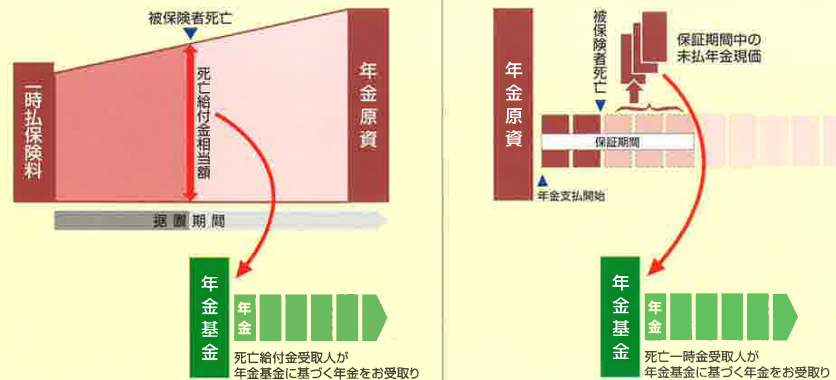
被保険者死亡

一時払保険料

死亡給付金相当額

年金原資

据置期間

年金基金

年金

死亡給付金受取人が
年金基金に基づく年金をお受取り

年金原資

被保険者死亡

保証期間中の
未払年金現価

保証期間

年金支払開始

年金基金

年金

死亡一時金受取人が
年金基金に基づく年金をお受取り